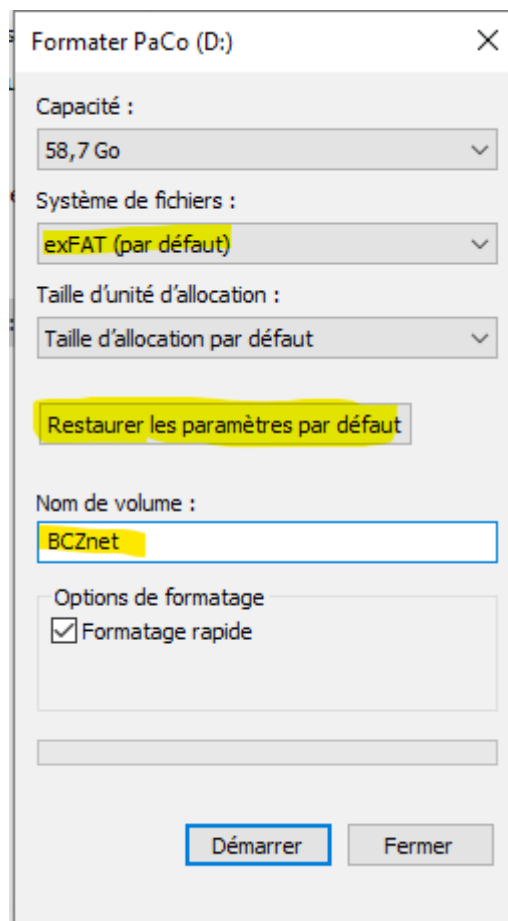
Formater PaCo (D:)

×

Capacité :

58,7 Go

Système de fichiers :

exFAT (par défaut)

Taille d'unité d'allocation :

Taille d'allocation par défaut

Restaurer les paramètres par défaut

Nom de volume :

BCZnet

Options de formatage

☑ Formatage rapide

Démarrer

Fermer